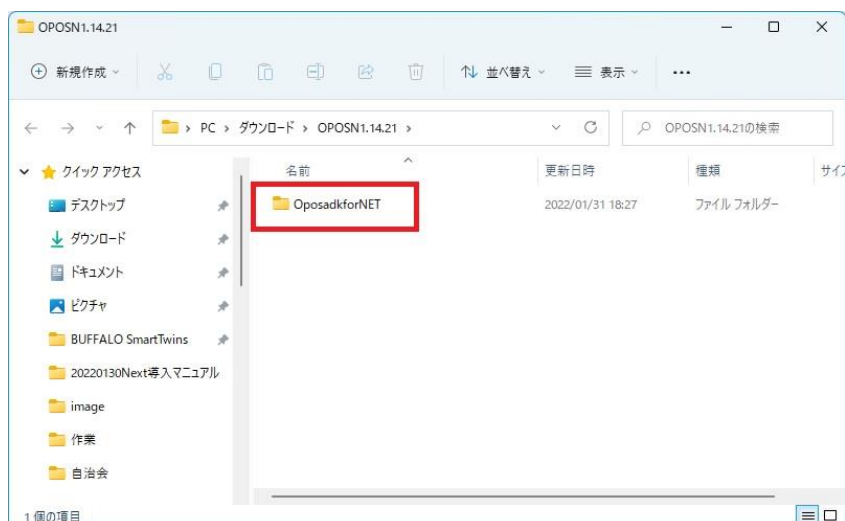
OPOSN1.14.21

新規作成 並べ替え 表示 ...

PC > ダウンロード > OPOSN1.14.21 >

OPOSN1.14.21の検索

クイック アクセス
デスクトップ
ダウンロード
ドキュメント
ピクチャ
BUFFALO SmartTwins
20220130Next導入マニュアル
image
作業
自治会

| 名前 | 更新日時 | 種類 | サイズ |
|---|---|---|---|
| OposadkforNET | 2022/01/31 18:27 | ファイル フォルダー | |

1 個の項目